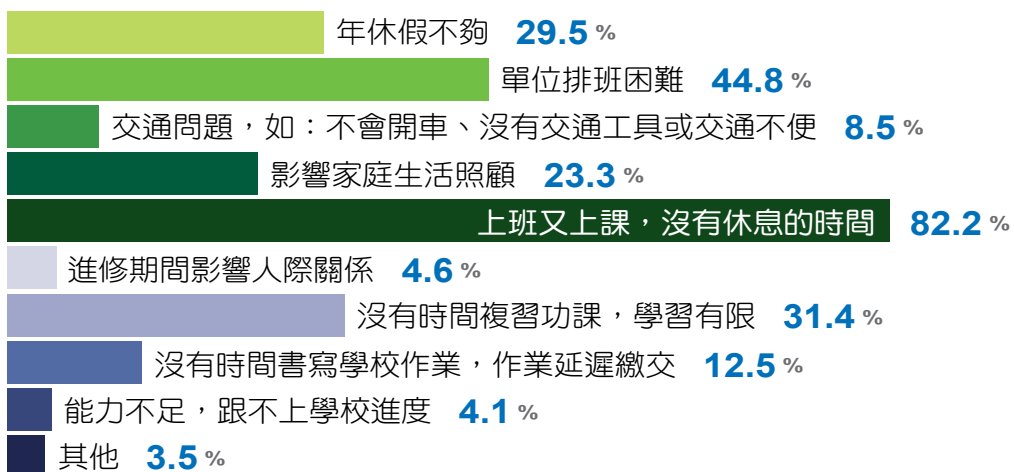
年休假不夠 29.5 %

單位排班困難 44.8 %

交通問題，如：不會開車、沒有交通工具或交通不便 8.5 %

影響家庭生活照顧 23.3 %

上班又上課，沒有休息的時間 82.2 %

進修期間影響人際關係 4.6 %

沒有時間複習功課，學習有限 31.4 %

沒有時間書寫學校作業，作業延遲繳交 12.5 %

能力不足，跟不上學校進度 4.1 %

其他 3.5 %